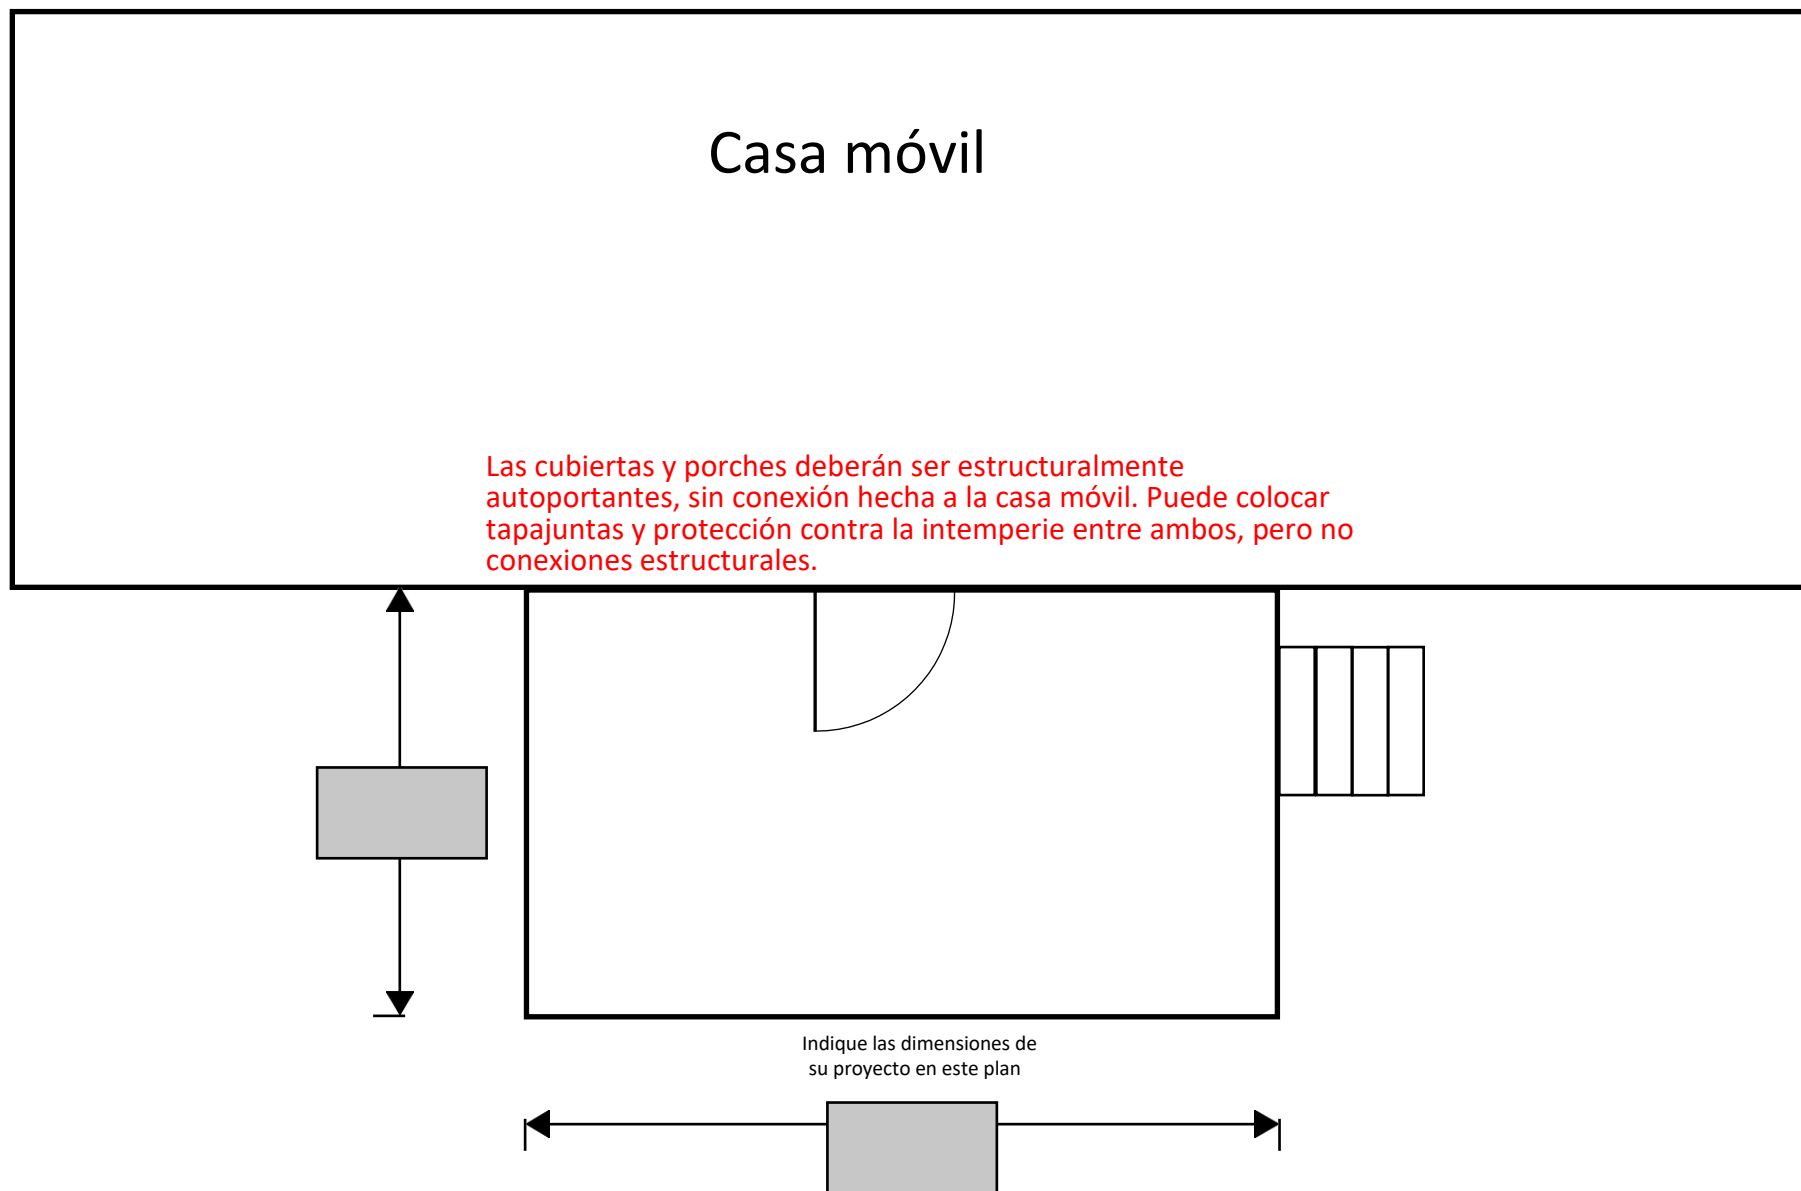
Casa móvil

Las cubiertas y porches deberán ser estructuralmente autoportantes, sin conexión hecha a la casa móvil. Puede colocar tapajuntas y protección contra la intemperie entre ambos, pero no conexiones estructurales.

Indique las dimensiones de su proyecto en este plan